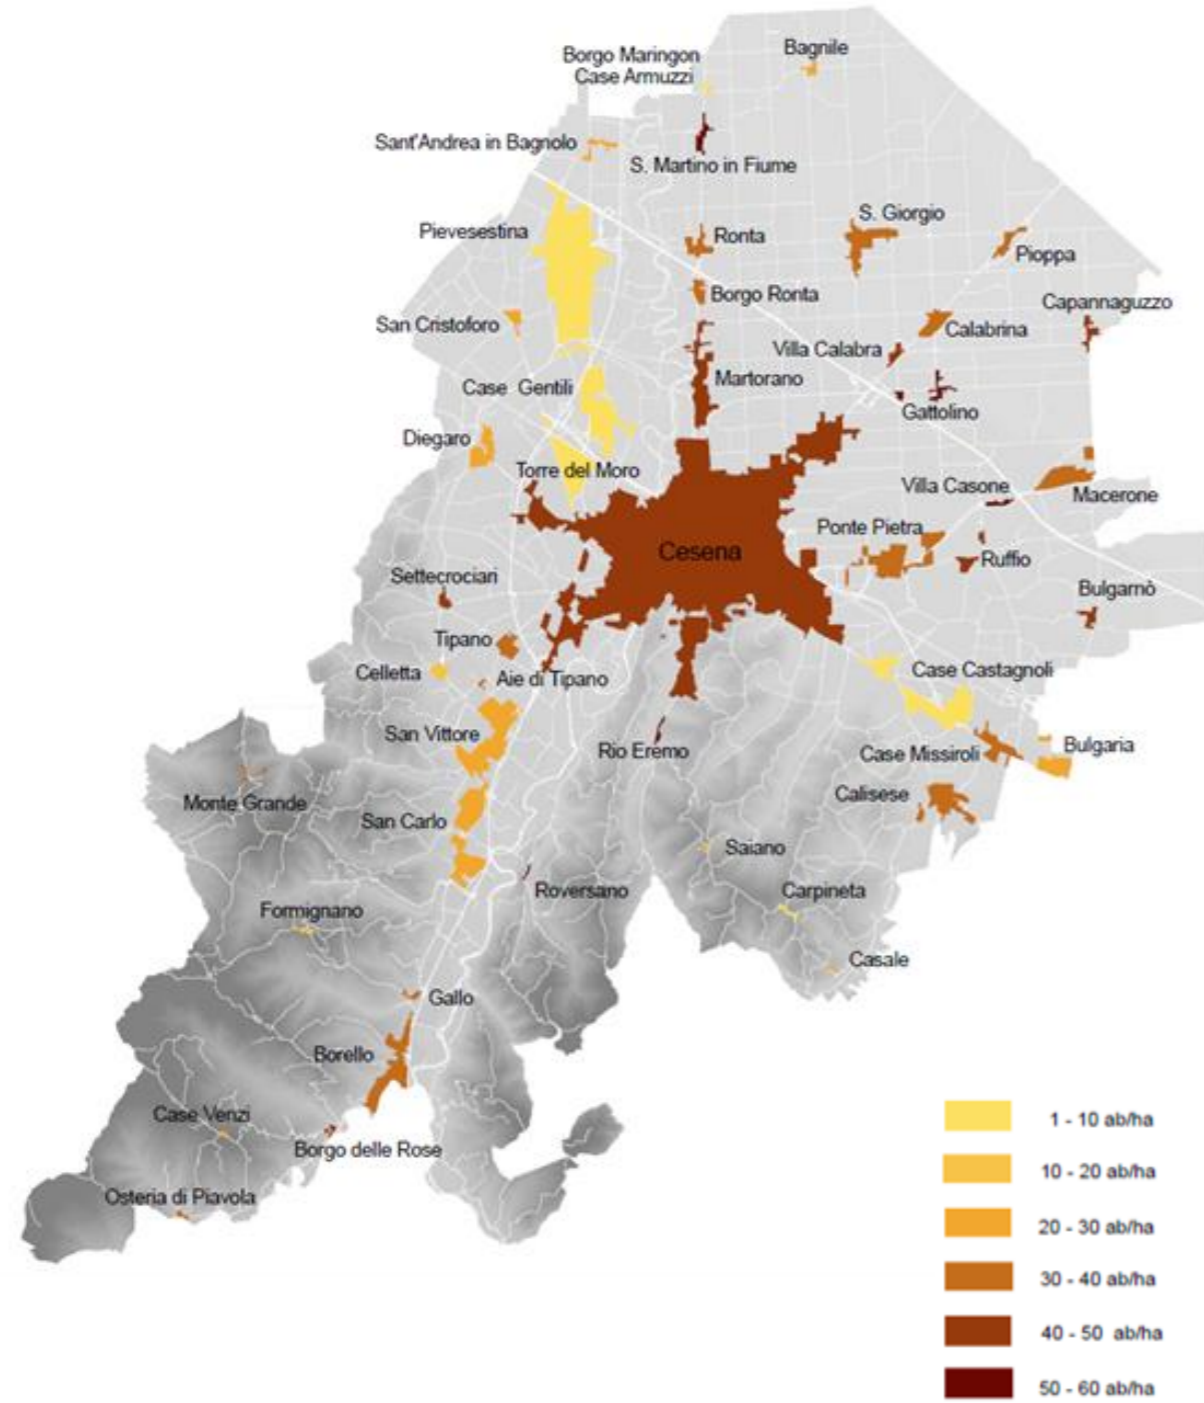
Borgo Maringon
Case Armuzzi
Bagnile
Sant'Andrea in Bagnolo
S. Martino in Fiume
Pievesestina
Ronta
S. Giorgio
Pioppa
Borgo Ronta
Capannaguzzo
San Cristoforo
Calabrina
Villa Calabra
Martorano
Case Gentili
Gattolino
Diegaro
Torre del Moro
Villa Casone
Macerone
Ponte Pietra
Cesena
Ruffio
Settecrociari
Bulgarnò
Tipano
Celletta
Aie di Tipano
Case Castagnoli
San Vittore
Rio Eremo
Bulgaria
Case Missiroli
Monte Grande
Calisese
San Carlo
Saiano
Roversano
Carpineta
Formignano
Casale
Gallo
Borello
Case Venzi
Borgo delle Rose
Osteria di Piavola

1 - 10 ab/ha
10 - 20 ab/ha
20 - 30 ab/ha
30 - 40 ab/ha
40 - 50 ab/ha
50 - 60 ab/ha